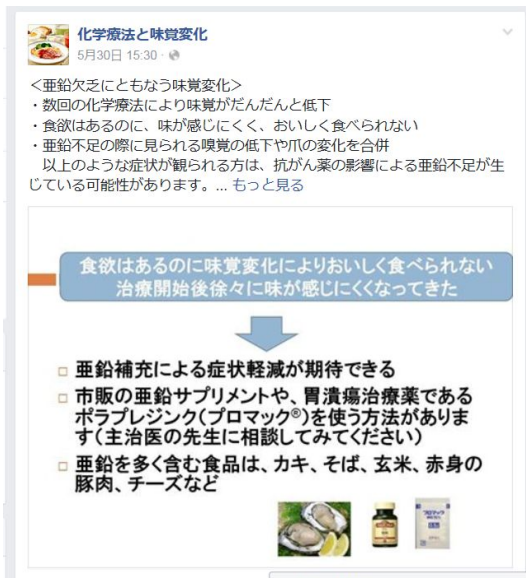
化学療法と味覚変化
5月30日 15:30 ·

＜亜鉛欠乏にともなう味覚変化＞
・数回の化学療法により味覚がだんだんと低下
・食欲はあるのに、味が感じにくく、おいしく食べられない
・亜鉛不足の際に見られる嗅覚の低下や爪の変化を合併
以上のような症状が観られる方は、抗がん薬の影響による亜鉛不足が生じている可能性があります。... もっと見る

食欲はあるのに味覚変化によりおいしく食べられない
治療開始後徐々に味が感じにくくなってきた

□ 亜鉛補充による症状軽減が期待できる
□ 市販の亜鉛サプリメントや、胃潰瘍治療薬であるポラプレジンク(プロマック®)を使う方法があります(主治医の先生に相談してみてください)
□ 亜鉛を多く含む食品は、カキ、そば、玄米、赤身の豚肉、チーズなど

プロマック